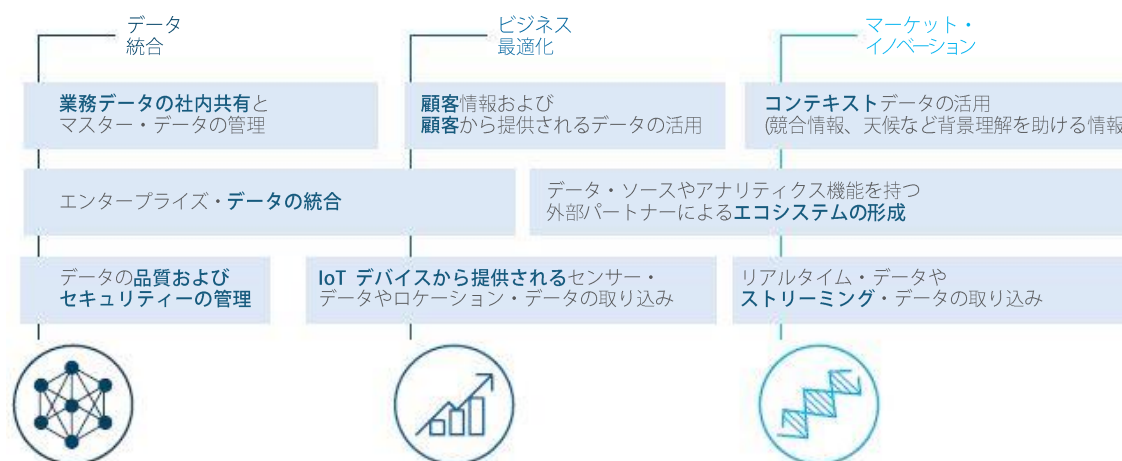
データ
統合

ビジネス
最適化

マーケット・
イノベーション

業務データの社内共有と
マスター・データの管理

顧客情報および
顧客から提供されるデータの活用

コンテキストデータの活用
(競合情報、天候など背景理解を助ける情報

エンタープライズ・データの統合

データ・ソースやアナリティクス機能を持つ
外部パートナーによるエコシステムの形成

データの品質および
セキュリティーの管理

IoT デバイスから提供されるセンサー・
データやロケーション・データの取り込み

リアルタイム・データや
ストリーミング・データの取り込み